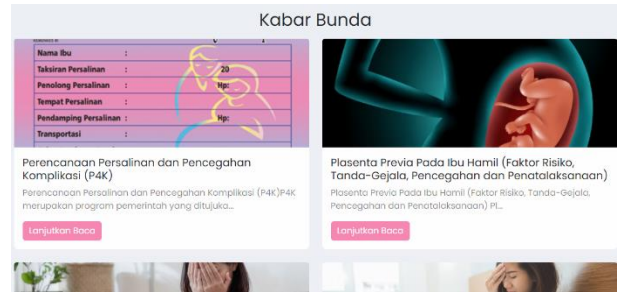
Kabar Bunda

Nama Ibu :
Taksiran Persalinan : 20
Penolong Persalinan : Hp:
Tempat Persalinan :
Pendamping Persalinan : Hp:
Transportasi :

Perencanaan Persalinan dan Pencegahan Komplikasi (P4K)

Perencanaan Persalinan dan Pencegahan Komplikasi (P4K)P4K merupakan program pemerintah yang ditujuka...

Lanjutkan Baca

Plasenta Previa Pada Ibu Hamil (Faktor Risiko, Tanda-Gejala, Pencegahan dan Penatalaksanaan)

Plasenta Previa Pada Ibu Hamil (Faktor Risiko, Tanda-Gejala, Pencegahan dan Penatalaksanaan) Pl...

Lanjutkan Baca